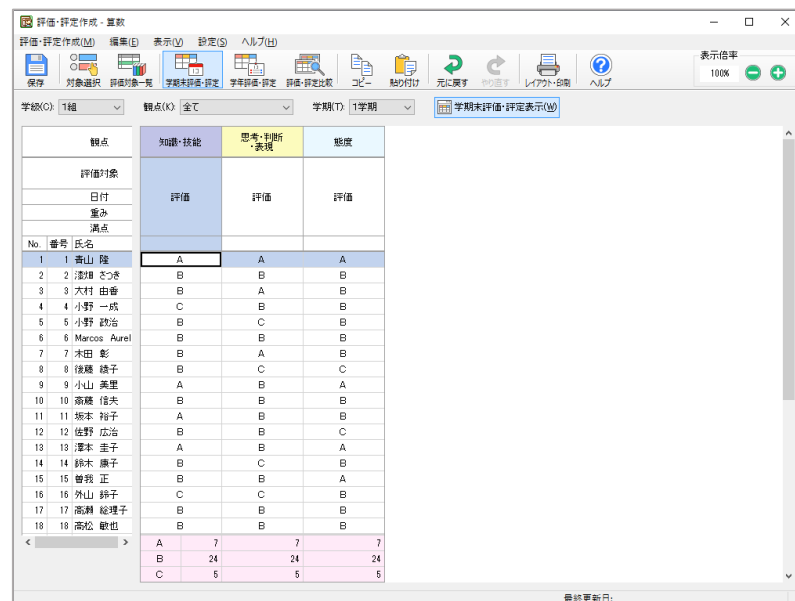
評価・評定作成 - 算数

評価・評定作成(M) 編集(E) 表示(V) 設定(S) ヘルプ(H)

保存 対象選択 評価対象一覧 学期末評価・評定 学年評価・評定 評価・評定比較 コピー 貼り付け 元に戻す やり直す レイアウト・印刷 ヘルプ

表示倍率 100%

学級(C): 1組 観点(K): 全て 学期(T): 1学期 学期末評価・評定表示(W)

| | 観点 | 知識・技能 | 思考・判断・表現 | 態度 |
|---|---|---|---|---|
| | 評価対象 | 評価 | 評価 | 評価 |
| | 日付 | | | |
| | 重み | | | |
| | 満点 | | | |
| No. | 番号 氏名 | | | |
| 1 | 1 青山 隆 | A | A | A |
| 2 | 2 澄畑 さつき | B | B | B |
| 3 | 3 大村 由香 | B | A | B |
| 4 | 4 小野 一成 | C | B | B |
| 5 | 5 小野 政治 | B | C | B |
| 6 | 6 Marcos Aurel | B | B | B |
| 7 | 7 木田 彰 | B | A | B |
| 8 | 8 後藤 綾子 | B | C | C |
| 9 | 9 小山 美里 | A | B | A |
| 10 | 10 斎藤 信夫 | B | B | B |
| 11 | 11 坂本 裕子 | A | B | B |
| 12 | 12 佐野 広治 | B | B | C |
| 13 | 13 澤本 圭子 | A | B | A |
| 14 | 14 鈴木 康子 | B | C | B |
| 15 | 15 曽我 正 | B | B | A |
| 16 | 16 外山 鈴子 | C | C | B |
| 17 | 17 高瀬 絵理子 | B | B | B |
| 18 | 18 高松 敏也 | B | B | B |

| | 知識・技能 | 思考・判断・表現 | 態度 |
|---|---|---|---|
| A | 7 | 7 | 7 |
| B | 24 | 24 | 24 |
| C | 5 | 5 | 5 |

最終更新日: